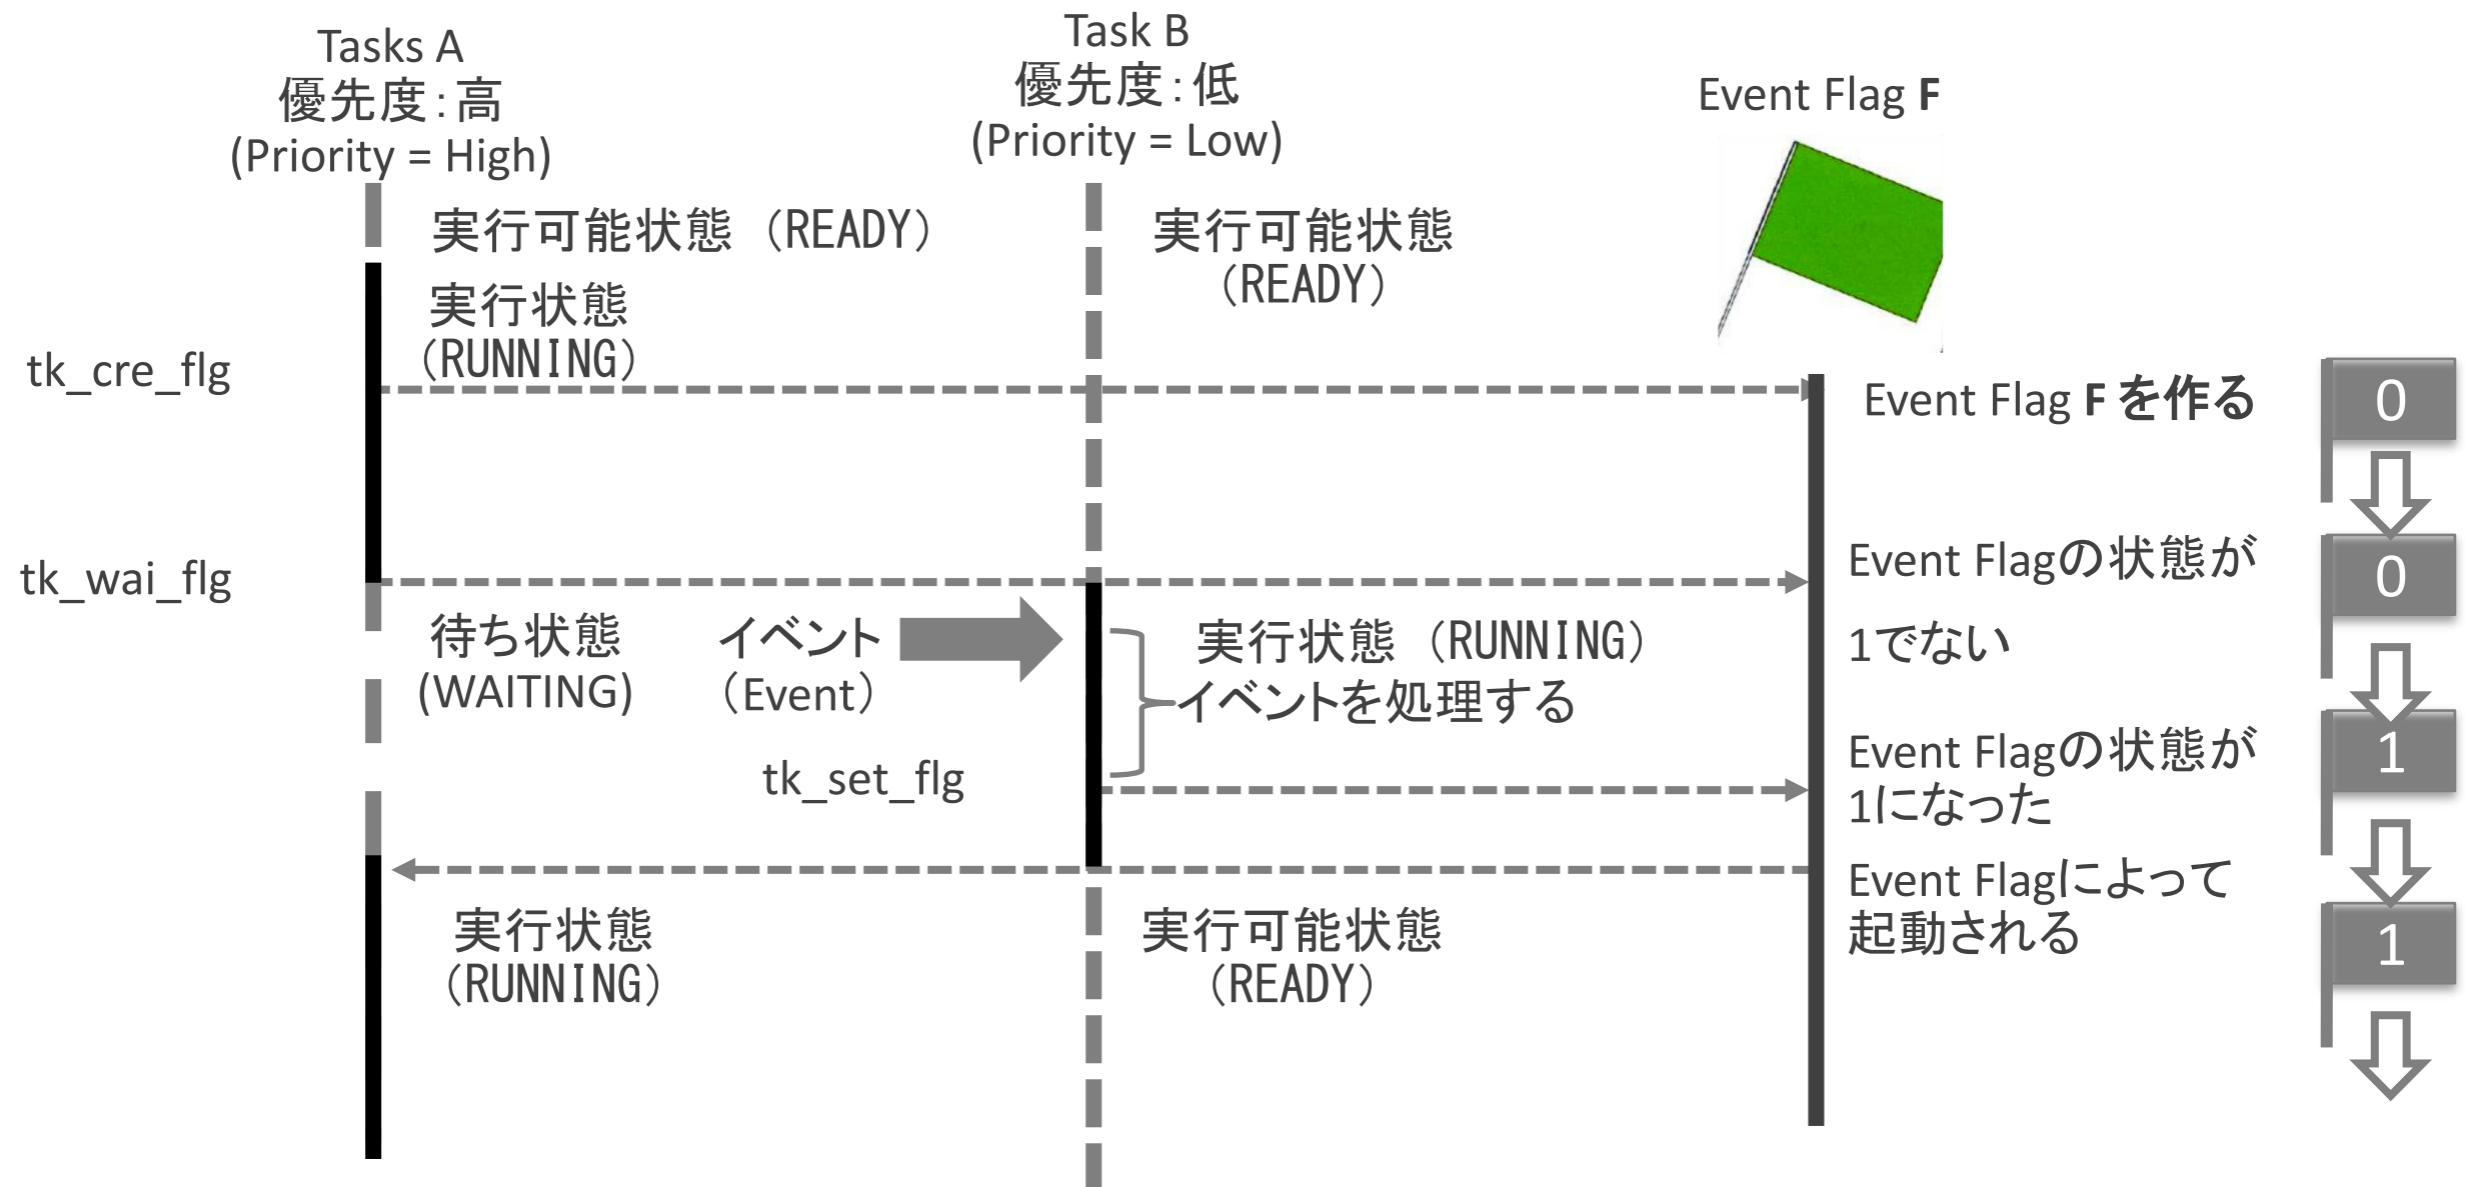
Tasks A
優先度:高
(Priority = High)

Task B
優先度:低
(Priority = Low)

Event Flag **F**

実行可能状態（READY）

実行可能状態
（READY）

実行状態
（RUNNING）

tk_cre_flg

Event Flag **F** を作る

0

tk_wai_flg

Event Flagの状態が 1でない

0

待ち状態
(WAITING)

イベント
（Event）

実行状態（RUNNING）

イベントを処理する

Event Flagの状態が 1になった

1

tk_set_flg

Event Flagによって 起動される

1

実行状態
（RUNNING）

実行可能状態
（READY）